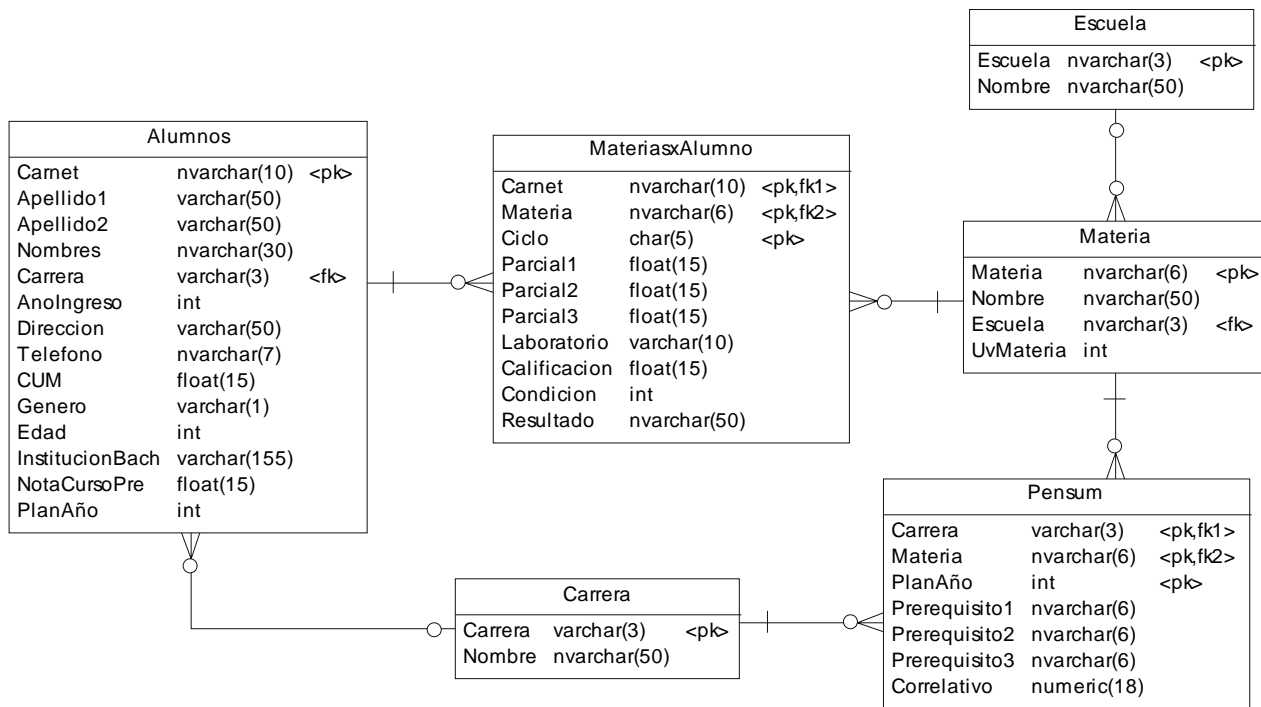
Escuela

| Escuela | nvarchar(3) | <pk> |
|---|---|---|
| Nombre | nvarchar(50) | |

Alumnos

| Carnet | nvarchar(10) | <pk> |
|---|---|---|
| Apellido1 | varchar(50) | |
| Apellido2 | varchar(50) | |
| Nombres | nvarchar(30) | |
| Carrera | varchar(3) | <fk> |
| AnoIngreso | int | |
| Direccion | varchar(50) | |
| Telefono | nvarchar(7) | |
| CUM | float(15) | |
| Genero | varchar(1) | |
| Edad | int | |
| InstitucionBach | varchar(155) | |
| NotaCursoPre | float(15) | |
| PlanAño | int | |

MateriasxAlumno

| Carnet | nvarchar(10) | <pk,fk1> |
|---|---|---|
| Materia | nvarchar(6) | <pk,fk2> |
| Ciclo | char(5) | <pk> |
| Parcial1 | float(15) | |
| Parcial2 | float(15) | |
| Parcial3 | float(15) | |
| Laboratorio | varchar(10) | |
| Calificacion | float(15) | |
| Condicion | int | |
| Resultado | nvarchar(50) | |

Materia

| Materia | nvarchar(6) | <pk> |
|---|---|---|
| Nombre | nvarchar(50) | |
| Escuela | nvarchar(3) | <fk> |
| UvMateria | int | |

Pensum

| Carrera | varchar(3) | <pk,fk1> |
|---|---|---|
| Materia | nvarchar(6) | <pk,fk2> |
| PlanAño | int | <pk> |
| Prerequisito1 | nvarchar(6) | |
| Prerequisito2 | nvarchar(6) | |
| Prerequisito3 | nvarchar(6) | |
| Correlativo | numeric(18) | |

Carrera

| Carrera | varchar(3) | <pk> |
|---|---|---|
| Nombre | nvarchar(50) | |